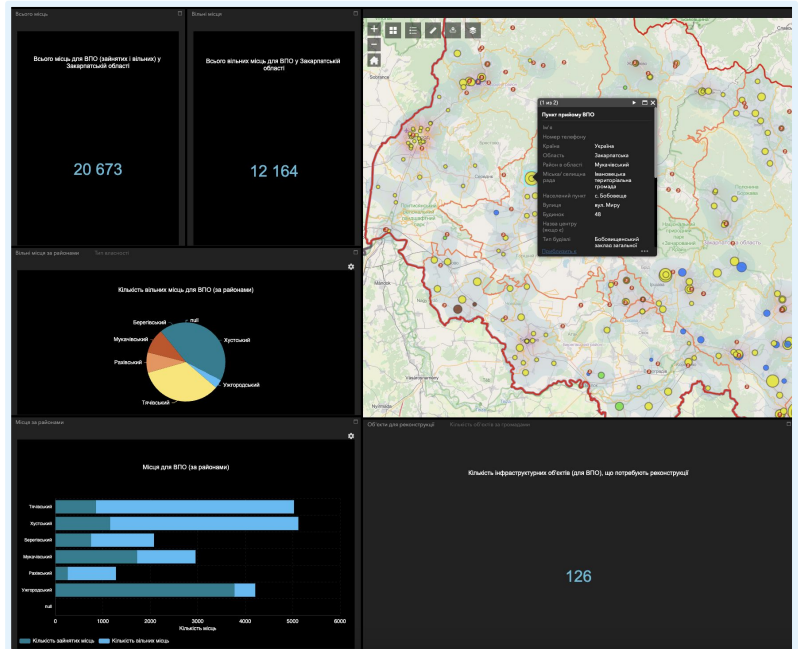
Всього місць

Всього місць для ВПО (зайнятих і вільних) у Закарпатській області

20 673

Вільні місця

Всього вільних місць для ВПО у Закарпатській області

12 164

(1 из 2)

Пункт прийому ВПО

| | |
|---|---|
| Ім'я | |
| Номер телефону | |
| Країна | Україна |
| Область | Закарпатська |
| Район в області | Мукачівський |
| Міська/ селищна рада | Іванівська територіальна громада |
| Населений пункт | с. Бобовище |
| Вулиця | вул. Миру |
| Будинок | 48 |
| Назва центру (входу) | |
| Тип будівлі | Бобовищанський заклад загальної |

Приблизить к

Вільні місця за районами   Тип власності

Кількість вільних місць для ВПО (за районами)

Берегівський
null
Хустський
Мукачівський
Рахівський
Ужгородський
Тячівський

Місця за районами

Місця для ВПО (за районами)

Тячівський
Хустський
Берегівський
Мукачівський
Рахівський
Ужгородський
null

0 1000 2000 3000 4000 5000 6000
Кількість місць

Кількість зайнятих місць   Кількість вільних місць

Об'єкти для реконструкції   Кількість об'єктів за громадами

Кількість інфраструктурних об'єктів (для ВПО), що потребують реконструкції

126